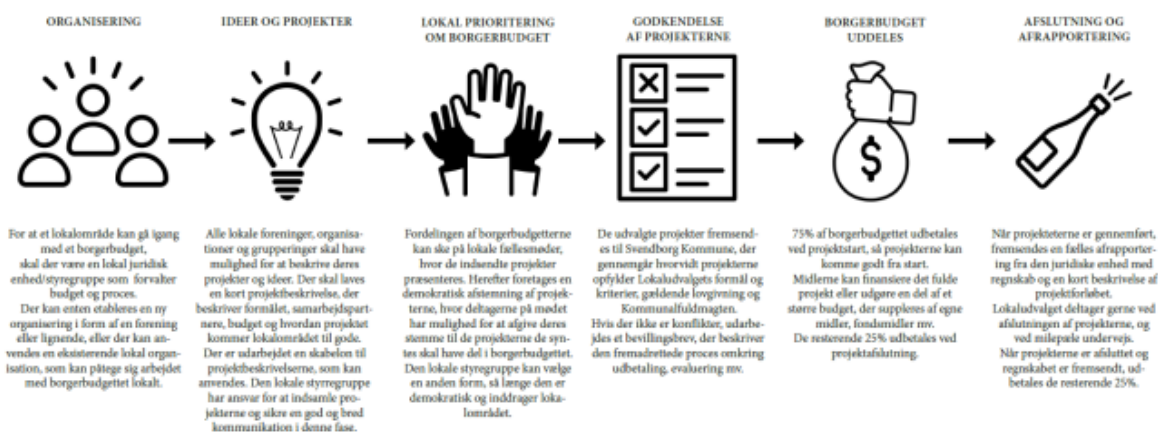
ORGANISERING

For at et lokalområde kan gå igang med et borgerbudget, skal der være en lokal juridisk enhed/styregruppe som forvalter budget og proces.
Der kan enten etableres en ny organisering i form af en forening eller lignende, eller der kan anvendes en eksisterende lokal organisation, som kan påtege sig arbejdet med borgerbudgettet lokalt.

IDEER OG PROJEKTER

Alle lokale foreninger, organisationer og grupperinger skal have mulighed for at beskrive deres projekter og ideer. Der skal laves en kort projektbeskrivelse, der beskriver formålet, samarbejdspartnere, budget og hvordan projektet kommer lokalområdet til gode.
Der er udarbejdet en skabelon til projektbeskrivelserne, som kan anvendes. Den lokale styregruppe har ansvar for at indsamle projekterne og sikre en god og bred kommunikation i denne fase.

LOKAL PRIORITERING OM BORGERBUDGET

Fordelingen af borgerbudgetterne kan ske på lokale fællesmøder, hvor de indsendte projekter præsenteres. Herefter foretages en demokratisk afstemning af projekterne, hvor deltagerne på mødet har mulighed for at afgive deres stemme til de projekterne de syntes skal have del i borgerbudgettet.
Den lokale styregruppe kan vælge en anden form, så længe den er demokratisk og inddrager lokalområdet.

GODKENDELSE AF PROJEKTERNE

De udvalgte projekter fremsendes til Svendborg Kommune, der gennemgår hvorvidt projekterne opfylder Lokaludvalgets formål og kriterier, gældende lovgivning og Kommunalfuldmagten.
Hvis der ikke er konflikter, udarbejdes et bevillingsbrev, der beskriver den fremadrettede proces omkring udbetaling, evaluering mv.

BORGERBUDGET UDDELES

75% af borgerbudgettet udbetales ved projektstart, så projekterne kan komme godt fra start.
Midlerne kan finansiere det fulde projekt eller udgøre en del af et større budget, der suppleres af egne midler, fondsmidler mv.
De resterende 25% udbetales ved projektafslutning.

AFSLUTNING OG AFRAPPORTERING

Når projekteterne er gennemført, fremsendes en fælles afrapportering fra den juridiske enhed med regnskab og en kort beskrivelse af projektforløbet.
Lokaludvalget deltager gerne ved afslutningen af projekterne, og ved milepæle undervejs.
Når projekterne er afsluttet og regnskabet er fremsendt, udbetales de resterende 25%.